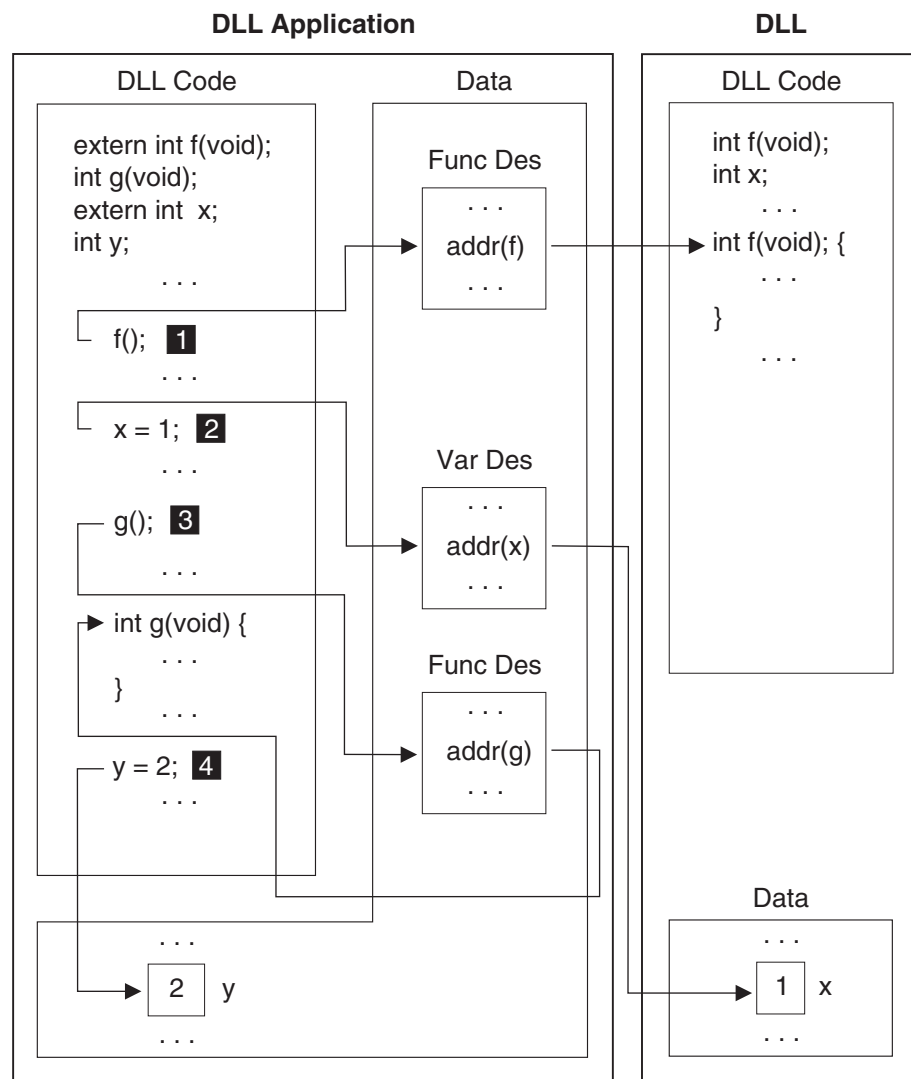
DLL Application

DLL

DLL Code

extern int f(void);
int g(void);
extern int x;
int y;
. . .

f(); 1
. . .

x = 1; 2
. . .

g(); 3
. . .

int g(void) {
. . .
}
. . .

y = 2; 4
. . .

Data

Func Des
. . .
addr(f)
. . .

Var Des
. . .
addr(x)
. . .

Func Des
. . .
addr(g)
. . .

. . .
2 y
. . .

DLL Code

int f(void);
int x;
. . .
int f(void); {
. . .
}
. . .

Data
. . .
1 x
. . .